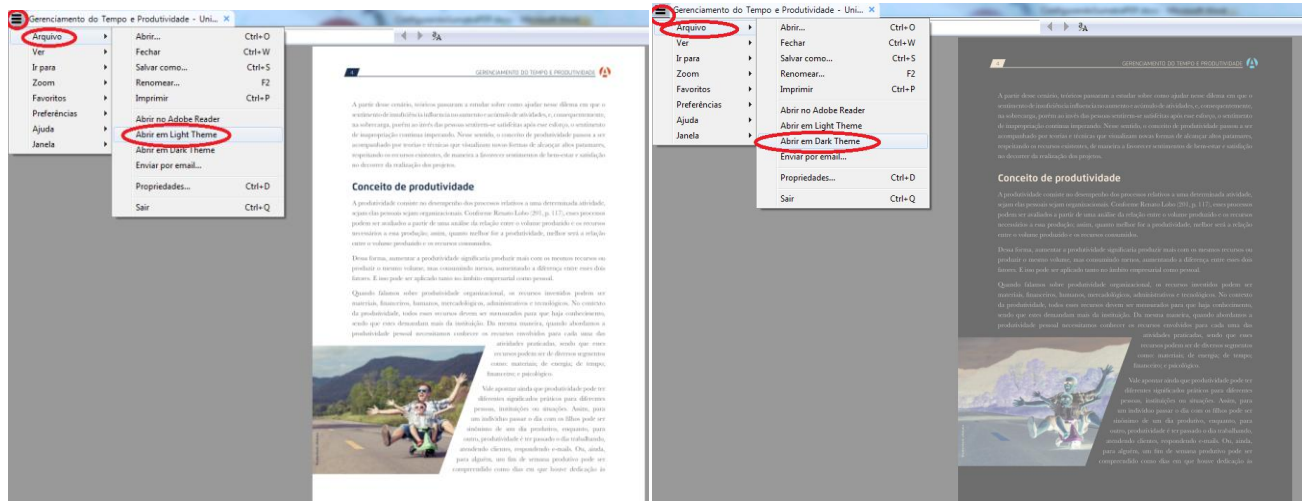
Gerenciamento do Tempo e Produtividade - Uni...

Arquivo
Ver
Ir para
Zoom
Favoritos
Preferências
Ajuda
Janela

Abrir... Ctrl+O
Fechar Ctrl+W
Salvar como... Ctrl+S
Renomear... F2
Imprimir Ctrl+P
Abrir no Adobe Reader
Abrir em Light Theme
Abrir em Dark Theme
Enviar por email...
Propriedades... Ctrl+D
Sair Ctrl+Q

GERENCIAMENTO DO TEMPO E PRODUTIVIDADE

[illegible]

Conceito de produtividade

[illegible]

Gerenciamento do Tempo e Produtividade - Uni...

Arquivo
Ver
Ir para
Zoom
Favoritos
Preferências
Ajuda
Janela

Abrir... Ctrl+O
Fechar Ctrl+W
Salvar como... Ctrl+S
Renomear... F2
Imprimir Ctrl+P
Abrir no Adobe Reader
Abrir em Light Theme
Abrir em Dark Theme
Enviar por email...
Propriedades... Ctrl+D
Sair Ctrl+Q

GERENCIAMENTO DO TEMPO E PRODUTIVIDADE

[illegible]

Conceito de produtividade

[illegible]